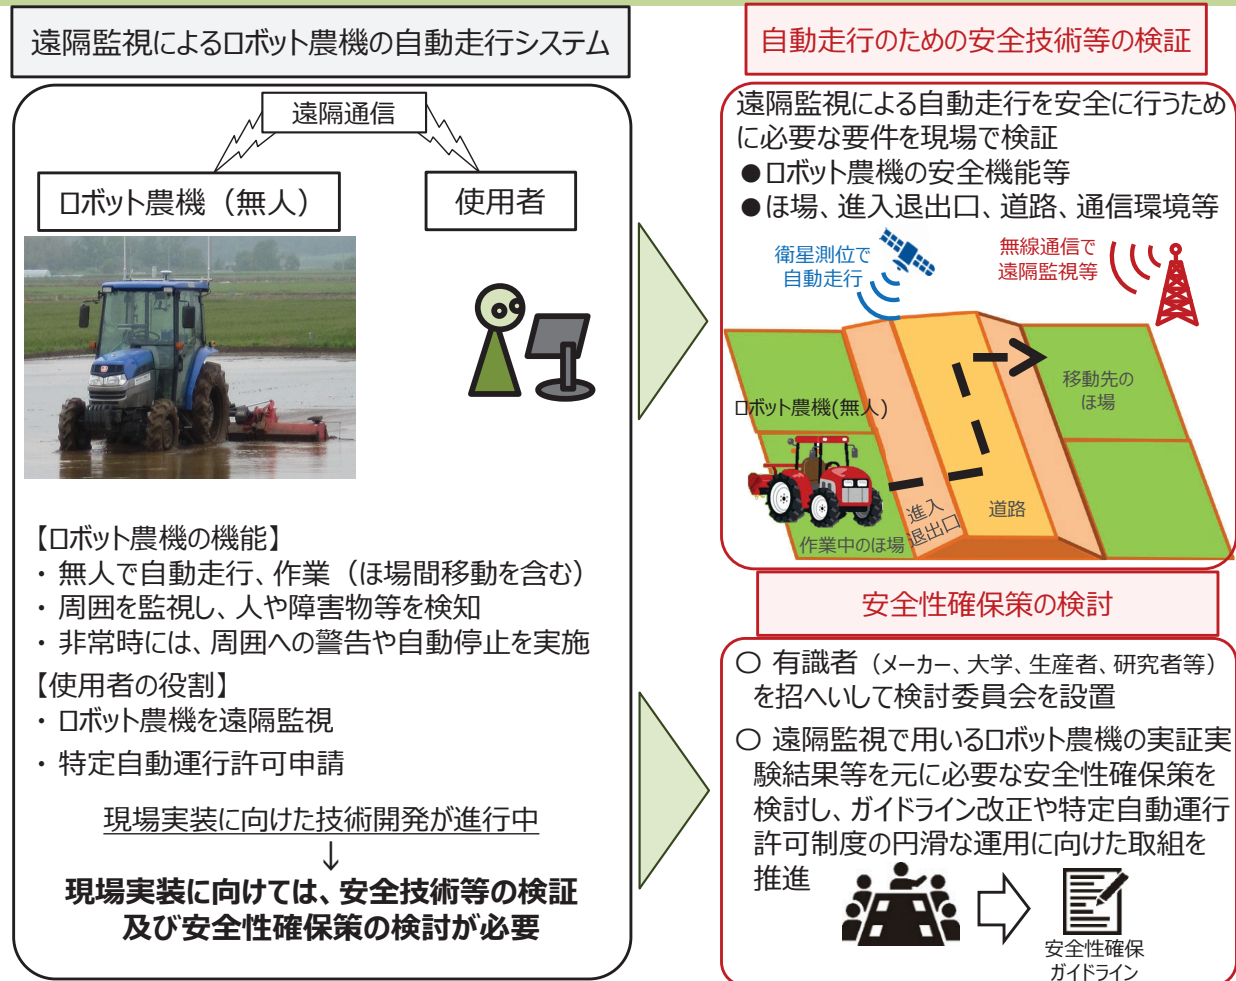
遠隔監視によるロボット農機の自動走行システム

遠隔通信

ロボット農機（無人）

使用者

【ロボット農機の機能】
・無人で自動走行、作業（ほ場間移動を含む）
・周囲を監視し、人や障害物等を検知
・非常時には、周囲への警告や自動停止を実施
【使用者の役割】
・ロボット農機を遠隔監視
・特定自動運行許可申請

現場実装に向けた技術開発が進行中
↓
現場実装に向けては、安全技術等の検証及び安全性確保策の検討が必要

自動走行のための安全技術等の検証

遠隔監視による自動走行を安全に行うために必要な要件を現場で検証
●ロボット農機の安全機能等
●ほ場、進入退出口、道路、通信環境等

衛星測位で自動走行

無線通信で遠隔監視等

移動先のほ場

ロボット農機(無人)

進入退出口

道路

作業中のほ場

安全性確保策の検討

○ 有識者（メーカー、大学、生産者、研究者等）を招へいして検討委員会を設置
○ 遠隔監視で用いるロボット農機の実証実験結果等を元に必要な安全性確保策を検討し、ガイドライン改正や特定自動運行許可制度の円滑な運用に向けた取組を推進

安全性確保ガイドライン